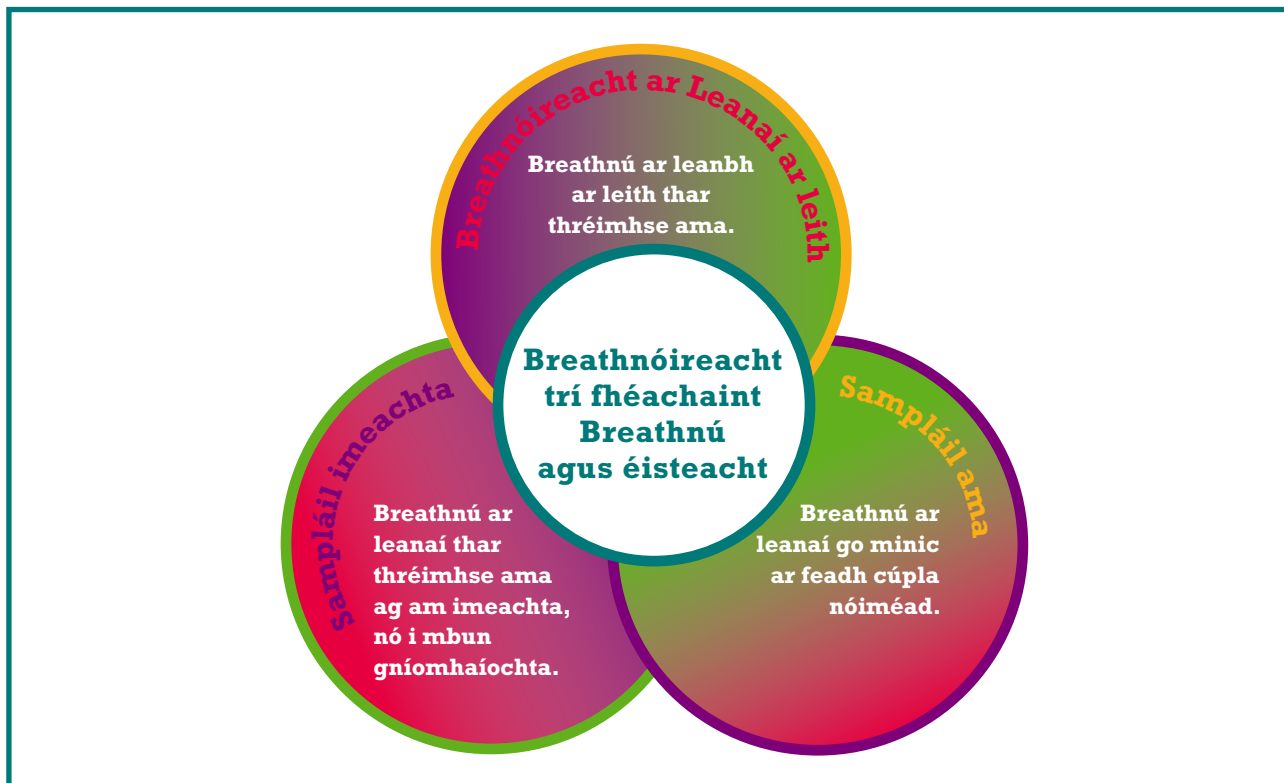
Breathnóireacht ar Leanaí ar leith

Breathnú ar leanbh ar leith thar thréimhse ama.

Breathnóireacht trí fhéachaint Breathnú agus éisteacht

Sampláil imeachta

Breathnú ar leanaí thar thréimhse ama ag am imeachta, nó i mbun gníomhaíochta.

Sampláil ama

Breathnú ar leanaí go minic ar feadh cúpla nóiméad.